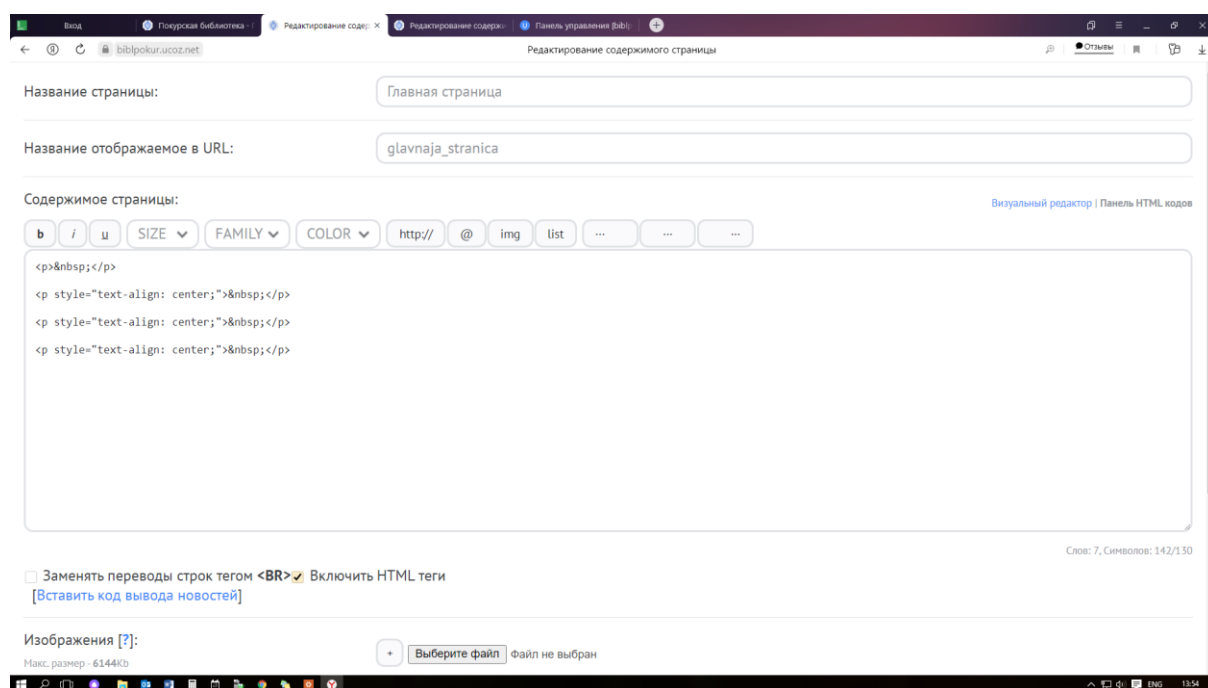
Вход | Покурская библиотека - | Редактирование содер × | Редактирование содерж | Панель управления [bibl

biblpokur.ucoz.net | Редактирование содержимого страницы | Отзывы

Название страницы: | Главная страница

Название отображаемое в URL: | glavnaja_stranica

Содержимое страницы:

Визуальный редактор | Панель HTML кодов

b | i | u | SIZE | FAMILY | COLOR | http:// | @ | img | list | ... | ... | ...

<p>&nbsp;</p>

<p style="text-align: center;">&nbsp;</p>

<p style="text-align: center;">&nbsp;</p>

<p style="text-align: center;">&nbsp;</p>

Слов: 7, Символов: 142/130

Заменять переводы строк тегом <BR> Включить HTML теги
[Вставить код вывода новостей]

Изображения [?]:
Макс. размер - 6144Kb

+ | Выберите файл | Файл не выбран

ENG 13:54